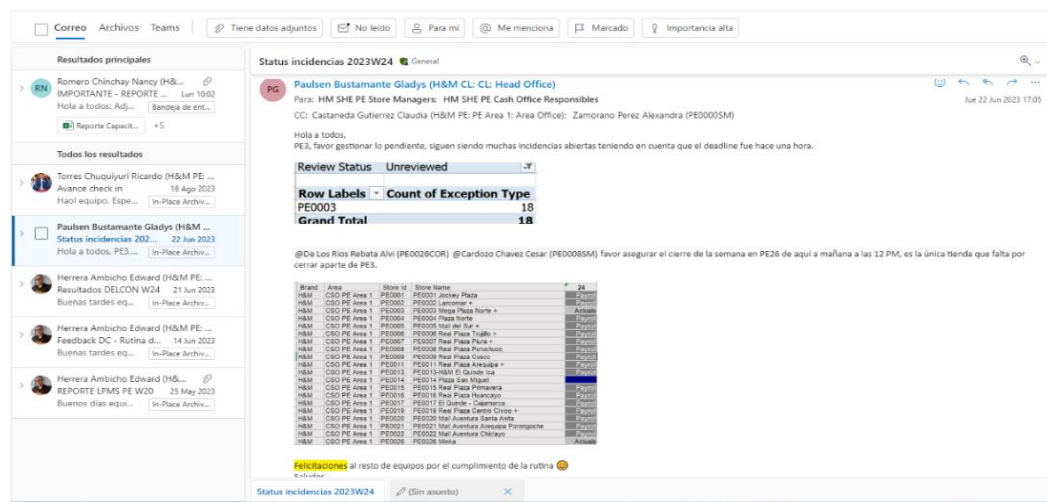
Correo Archivos Teams | Tiene datos adjuntos | No leído | Para mí | Me menciona | Marcado | Importancia alta

Resultados principales

RN Romero Chinchay Nancy (H&... IMPORTANTE - REPORTE ... Lun 10:02 Hola a todos: Adj... Bandeja de ent...
Reporte Capacit... +5

Todos los resultados

Torres Chuquiyuri Ricardo (H&M PE ... Avance check in 18 Ago 2023 Haol equipo, Espe... In-Place Archiv...

Paulsen Bustamante Gladys (H&M ... Status incidencias 202... 22 Jun 2023 Hola a todos, PE3.... In-Place Archiv...

Herrera Ambicho Edward (H&M PE: ... Resultados DELCON W24 21 Jun 2023 Buenas tardes eq... In-Place Archiv...

Herrera Ambicho Edward (H&M PE: ... Feedback DC - Rutina d... 14 Jun 2023 Buenas tardes eq... In-Place Archiv...

Herrera Ambicho Edward (H&... REPORTE LPMS PE W20 25 May 2023 Buenos días equi... In-Place Archiv...

Status incidencias 2023W24 General

PG Paulsen Bustamante Gladys (H&M CL: CL: Head Office)
Para: HM SHE PE Store Managers; HM SHE PE Cash Office Responsibles
Jue 22 Jun 2023 17:05
CC: Castaneda Gutierrez Claudia (H&M PE: PE Area 1: Area Office); Zamorano Perez Alexandra (PE0000SM)

Hola a todos,
PE3, favor gestionar lo pendiente, siguen siendo muchas incidencias abiertas teniendo en cuenta que el deadline fue hace una hora.

| Review Status | Unreviewed |
|---|---|
| Row Labels | Count of Exception Type |
| PE0003 | 18 |
| Grand Total | 18 |

@De Los Rios Rebata Alvi (PE0026COR) @Cardozo Chavez Cesar (PE0008SM) favor asegurar el cierre de la semana en PE26 de aquí a mañana a las 12 PM, es la única tienda que falta por cerrar aparte de PE3.

| Brand | Area | Store Id | Store Name | 24 |
|---|---|---|---|---|
| H&M | CSO PE Area 1 | PE0001 | PE0001 Jockey Plaza | Payroll |
| H&M | CSO PE Area 1 | PE0002 | PE0002 Larcomar + | Payroll |
| H&M | CSO PE Area 1 | PE0003 | PE0003 Mega Plaza Norte + | Actuals |
| H&M | CSO PE Area 1 | PE0004 | PE0004 Plaza Norte | Payroll |
| H&M | CSO PE Area 1 | PE0005 | PE0005 Mall del Sur + | Payroll |
| H&M | CSO PE Area 1 | PE0006 | PE0006 Real Plaza Trujillo + | Payroll |
| H&M | CSO PE Area 1 | PE0007 | PE0007 Real Plaza Piura + | Payroll |
| H&M | CSO PE Area 1 | PE0008 | PE0008 Real Plaza Puruchuco | Payroll |
| H&M | CSO PE Area 1 | PE0009 | PE0009 Real Plaza Cusco | Payroll |
| H&M | CSO PE Area 1 | PE0011 | PE0011 Real Plaza Arequipa + | Payroll |
| H&M | CSO PE Area 1 | PE0013 | PE0013-H&M El Quinde Ica | Payroll |
| H&M | CSO PE Area 1 | PE0014 | PE0014 Plaza San Miguel | |
| H&M | CSO PE Area 1 | PE0015 | PE0015 Real Plaza Primavera | Payroll |
| H&M | CSO PE Area 1 | PE0016 | PE0016 Real Plaza Huancayo | Payroll |
| H&M | CSO PE Area 1 | PE0017 | PE0017 El Quinde - Cajamarca | Payroll |
| H&M | CSO PE Area 1 | PE0019 | PE0019 Real Plaza Centro Cívico + | Payroll |
| H&M | CSO PE Area 1 | PE0020 | PE0020 Mall Aventura Santa Anita | Payroll |
| H&M | CSO PE Area 1 | PE0021 | PE0021 Mall Aventura Arequipa Porongoche | Payroll |
| H&M | CSO PE Area 1 | PE0022 | PE0022 Mall Aventura Chiclayo | Payroll |
| H&M | CSO PE Area 1 | PE0026 | PE0026 Minka | Actuals |

Felicitaciones al resto de equipos por el cumplimiento de la rutina 😊
Saludos

Status incidencias 2023W24 | (Sin asunto) ×